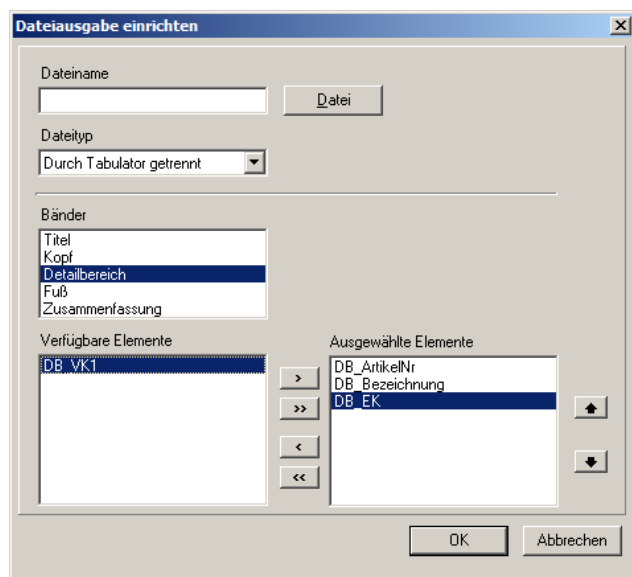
Dateiausgabe einrichten

Dateiname

Datei

Dateityp

Durch Tabulator getrennt

Bänder

Titel
Kopf
Detailbereich
Fuß
Zusammenfassung

Verfügbare Elemente

DB_VK1

>
>>
<
<<

Ausgewählte Elemente

DB_ArtikelNr
DB_Bezeichnung
DB_EK

OK

Abbrechen